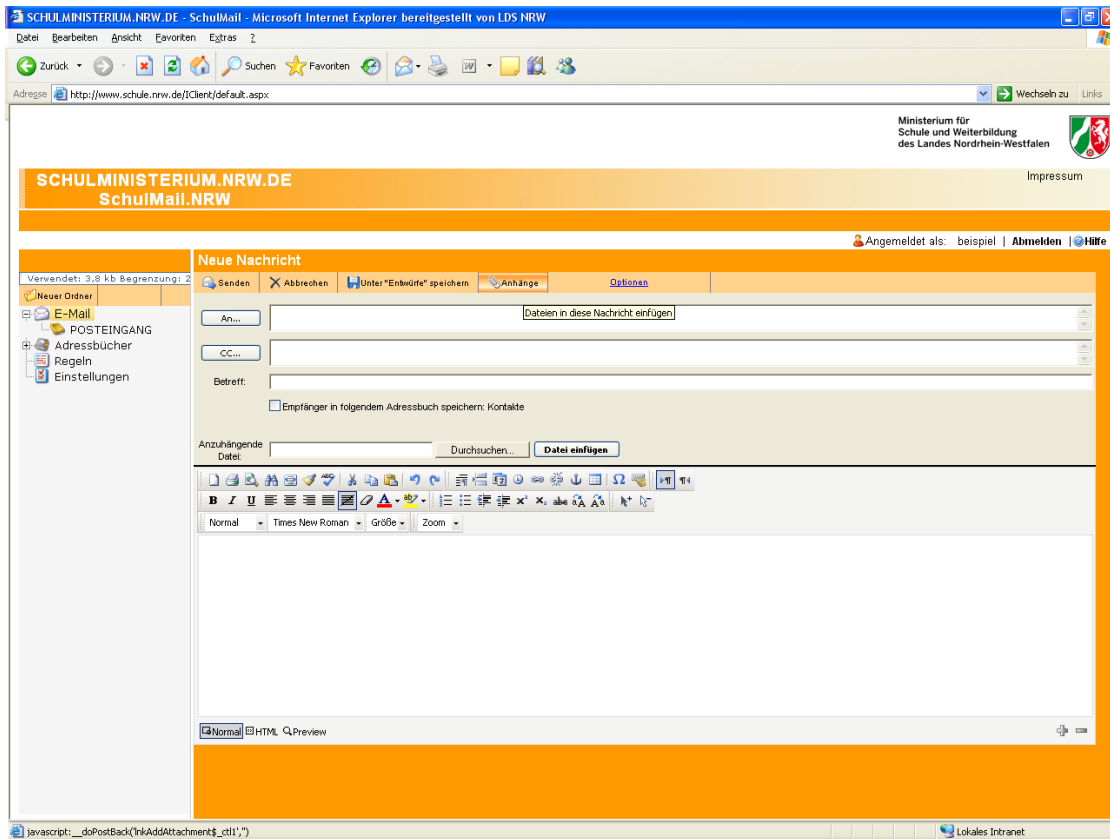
SCHULMINISTERIUM.NRW.DE - SchulMail - Microsoft Internet Explorer bereitgestellt von LDS NRW

Datei Bearbeiten Ansicht Favoriten Extras ?

Zurück Suchen Favoriten

Adresse http://www.schule.nrw.de/IClient/default.aspx Wechseln zu Links

Ministerium für Schule und Weiterbildung des Landes Nordrhein-Westfalen

SCHULMINISTERIUM.NRW.DE
SchulMail.NRW

Impressum

Angemeldet als: beispiel | Abmelden | Hilfe

Verwendet: 3,8 kb Begrenzung: 2

Neuer Ordner

E-Mail
POSTEINGANG
Adressbücher
Regeln
Einstellungen

Neue Nachricht

Senden Abbrechen Unter "Entwürfe" speichern Anhänge Optionen

An...

Dateien in diese Nachricht einfügen

CC...

Betreff:

Empfänger in folgendem Adressbuch speichern: Kontakte

Anzuhängende Datei:

Durchsuchen...

Datei einfügen

Normal Times New Roman Größe Zoom

Normal HTML Preview

javascript:__doPostBack('lnkAddAttachment$_ctl1','')

Lokales Intranet